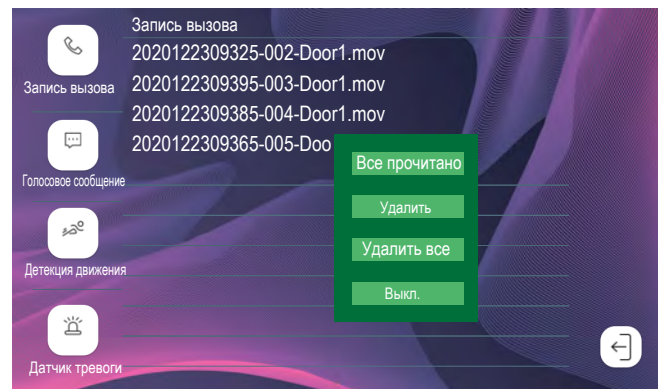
Запись вызова

Голосовое сообщение

Детекция движения

Датчик тревоги

Запись вызова
2020122309325-002-Door1.mov
2020122309395-003-Door1.mov
2020122309385-004-Door1.mov
2020122309365-005-Doo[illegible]

Все прочитано
Удалить
Удалить все
Выкл.